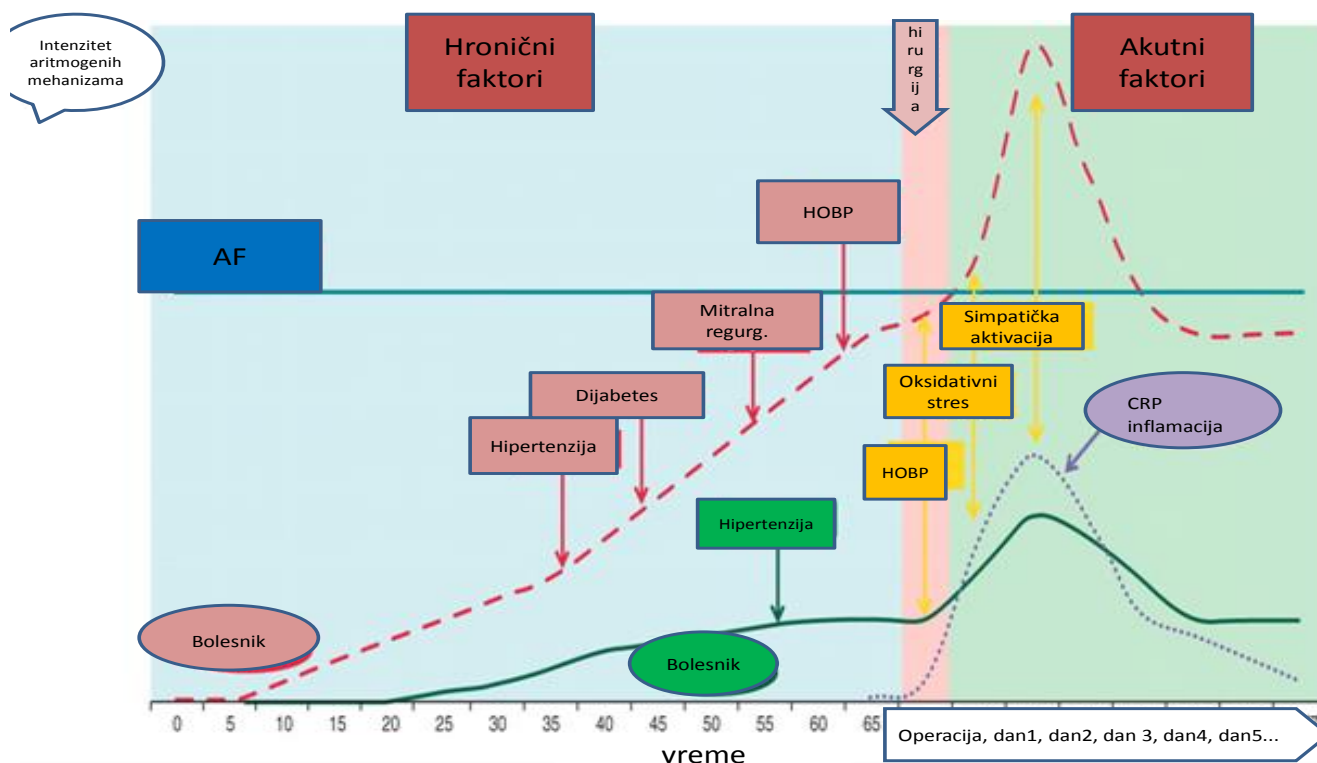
Intenzitet aritmogenih mehanizama

Hronični faktori

hi ru rg ij a

Akutni faktori

HOBP

AF

Mitralna regurg.

Simpatička aktivacija

Oksidativni stres

Dijabetes

CRP inflamacija

Hipertenzija

HOBP

Hipertenzija

Bolesnik

Bolesnik

0 5 10 15 20 25 30 35 40 45 50 55 60 65

Operacija, dan1, dan2, dan 3, dan4, dan5...

vreme